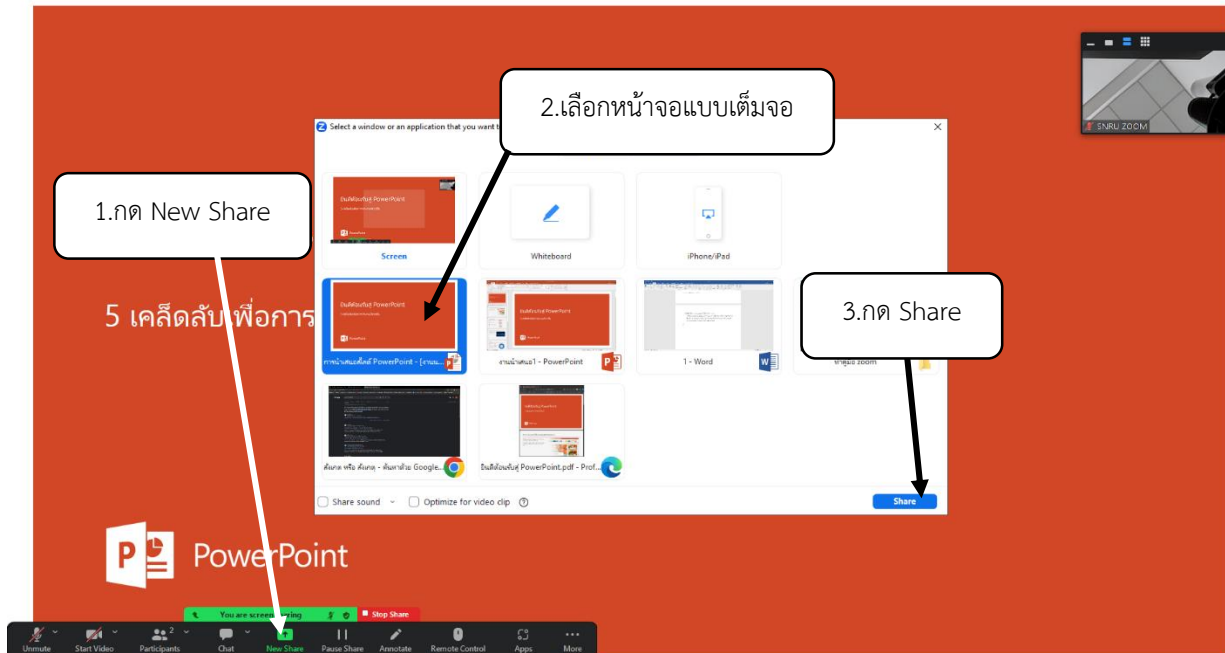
2.เลือกหน้าจอแบบเต็มจอ

Select a window or an application that you want t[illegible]

1.กด New Share

Screen

Whiteboard

iPhone/iPad

5 เคล็ดลับเพื่อการ

การนำเสนอสไลด์ PowerPoint - [งานน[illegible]

งานนำเสนอ1 - PowerPoint

1 - Word

3.กด Share

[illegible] zoom

ค้นหา หรือ ค้นหา - ค้นหาด้วย Google...

ยินดีต้อนรับสู่ PowerPoint.pdf - Prof...

Share sound

Optimize for video clip

Share

PowerPoint

SNRU ZOOM

You are screen sharing

Stop Share

Unmute

Start Video

Participants 2

Chat

New Share

Pause Share

Annotate

Remote Control

Apps

More